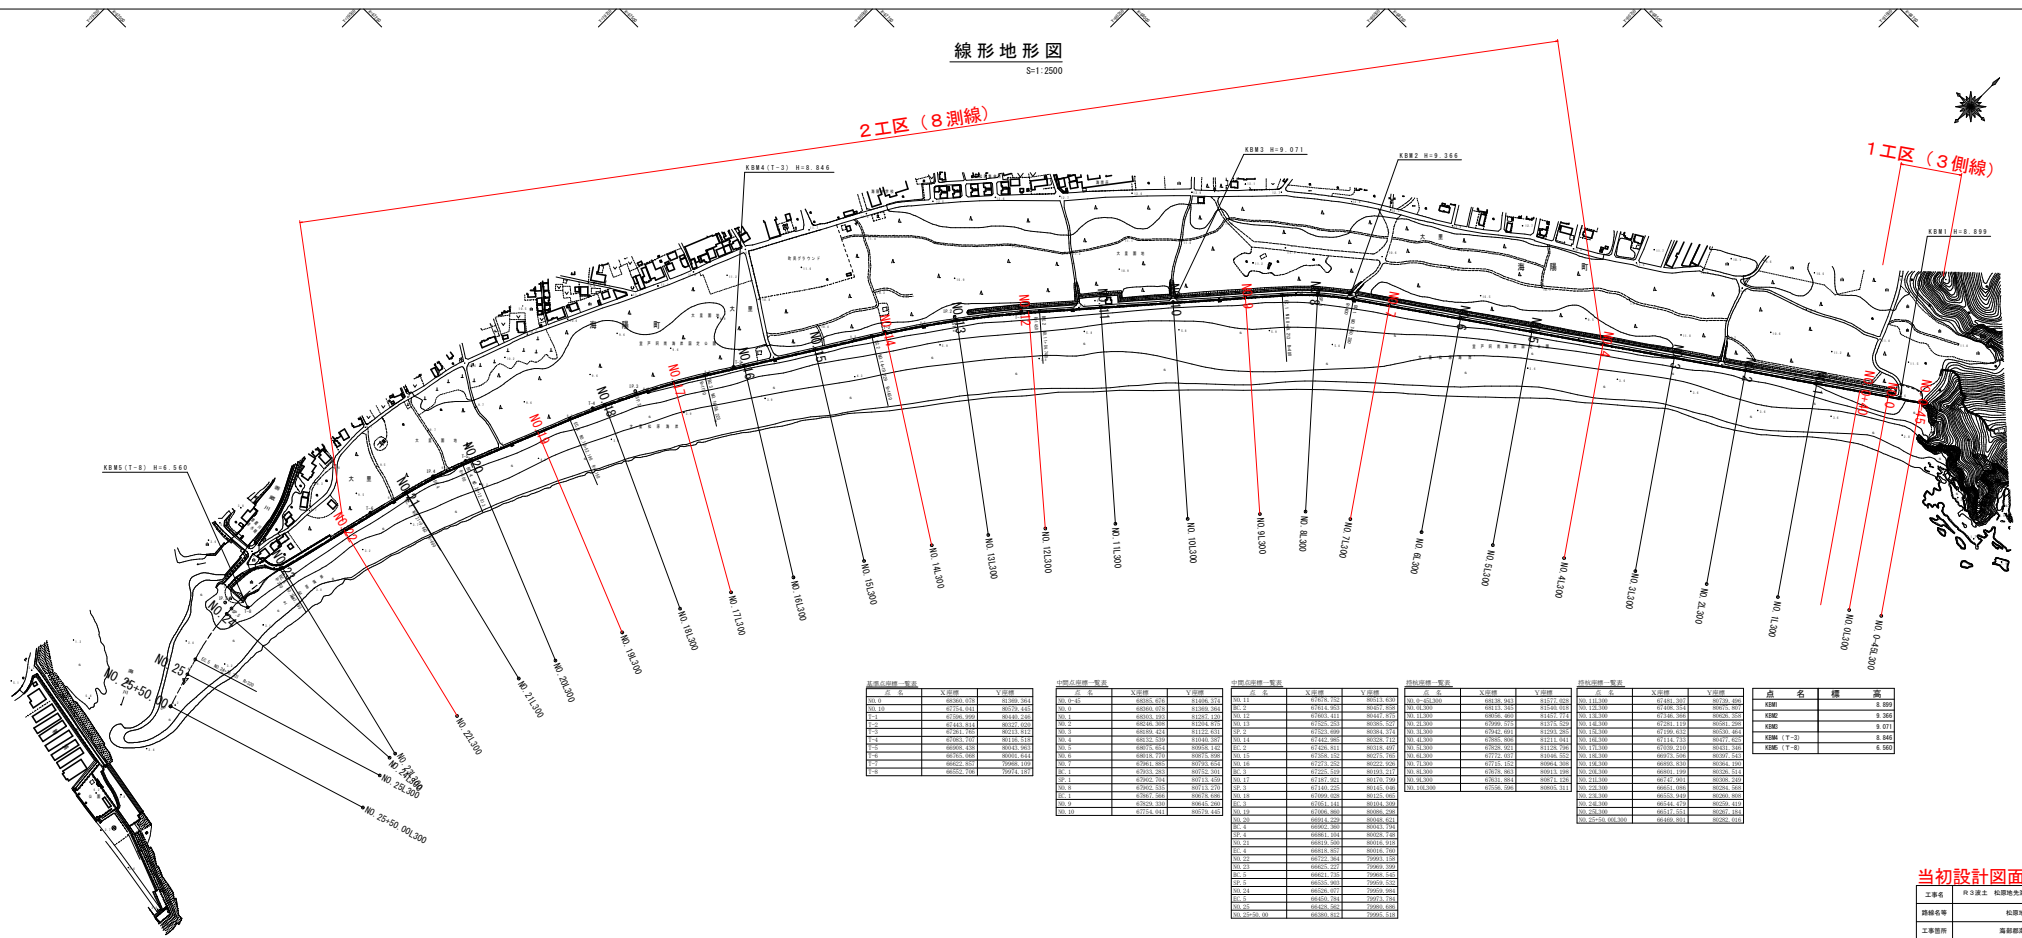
線形地形図
S=1:2500

2工区（8測線）

1工区（3測線）

KBM4(T-3) H=8.846
KBM3 H=9.071
KBM2 H=9.366
KBM1 H=8.899
KBM5(T-8) H=6.560

NO.0-45L300
NO.0L300
NO.1L300
NO.2L300
NO.3L300
NO.4L300
NO.5L300
NO.6L300
NO.7L300
NO.8L300
NO.9L300
NO.10L300
NO.11L300
NO.12L300
NO.13L300
NO.14L300
NO.15L300
NO.16L300
NO.17L300
NO.18L300
NO.19L300
NO.20L300
NO.21L300
NO.22L300
NO.23L300
NO.24L300
NO.25L300
NO.25+50.00L300

NO.4
NO.5
NO.6
NO.7
NO.8
NO.9
NO.10
NO.11
NO.12
NO.13
NO.14
NO.15
NO.16
NO.17
NO.18
NO.19
NO.20
NO.21
NO.22
NO.24
NO.25
NO.25+50.00

| 点名 | 標高 |
|---|---|
| KBM1 | 8.899 |
| KBM2 | 9.366 |
| KBM3 | 9.071 |
| KBM4 (T-3) | 8.846 |
| KBM5 (T-8) | 6.560 |

当初設計図面
工事名
路線名等
工事箇所